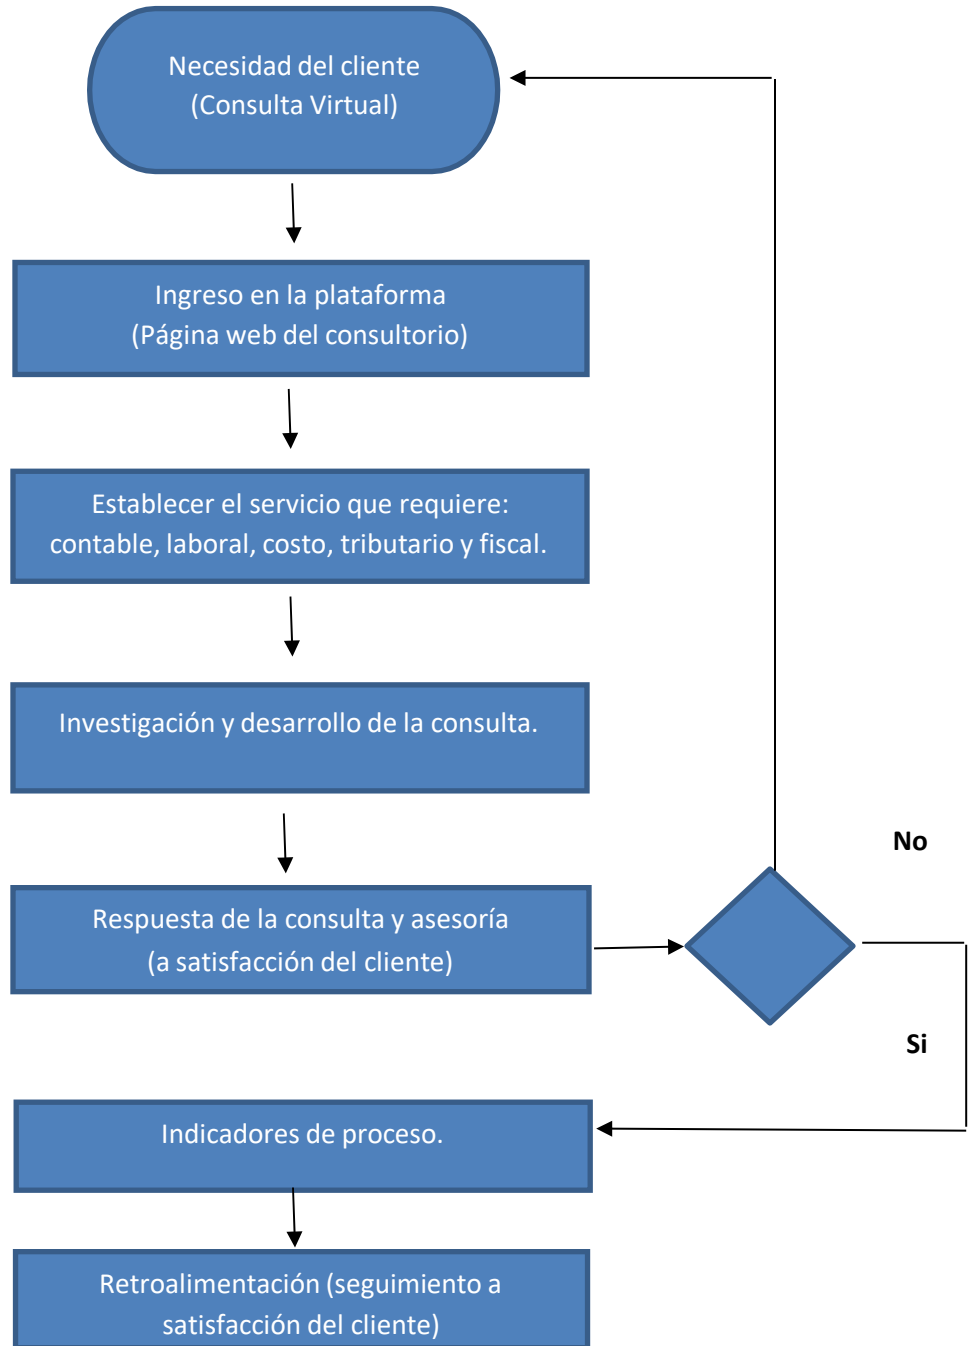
Necesidad del cliente
(Consulta Virtual)

Ingreso en la plataforma
(Página web del consultorio)

Establecer el servicio que requiere:
contable, laboral, costo, tributario y fiscal.

Investigación y desarrollo de la consulta.

Respuesta de la consulta y asesoría
(a satisfacción del cliente)

No

Si

Indicadores de proceso.

Retroalimentación (seguimiento a
satisfacción del cliente)